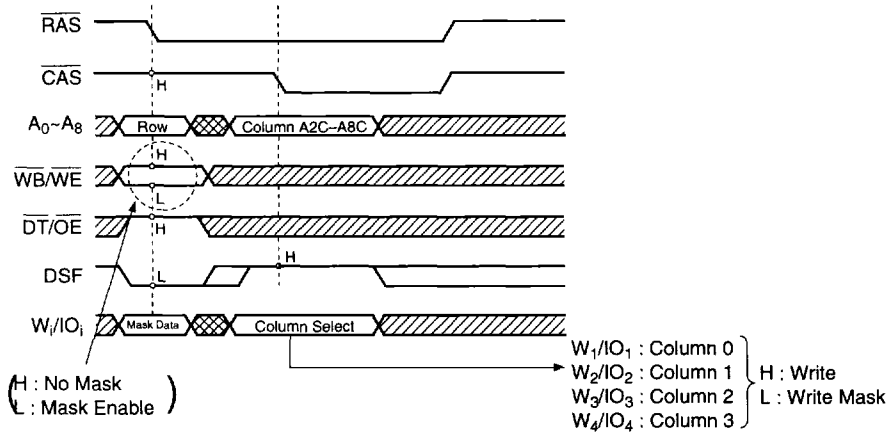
$\overline{RAS}$

$\overline{CAS}$

H

$A_0$~$A_8$

Row

Column A2C~A8C

$\overline{WB}/\overline{WE}$

H

L

$\overline{DT}/\overline{OE}$

H

DSF

L

H

$W_i/IO_i$

Mask Data

Column Select

(H : No Mask
L : Mask Enable)

$W_1/IO_1$ : Column 0
$W_2/IO_2$ : Column 1
$W_3/IO_3$ : Column 2
$W_4/IO_4$ : Column 3

H : Write
L : Write Mask